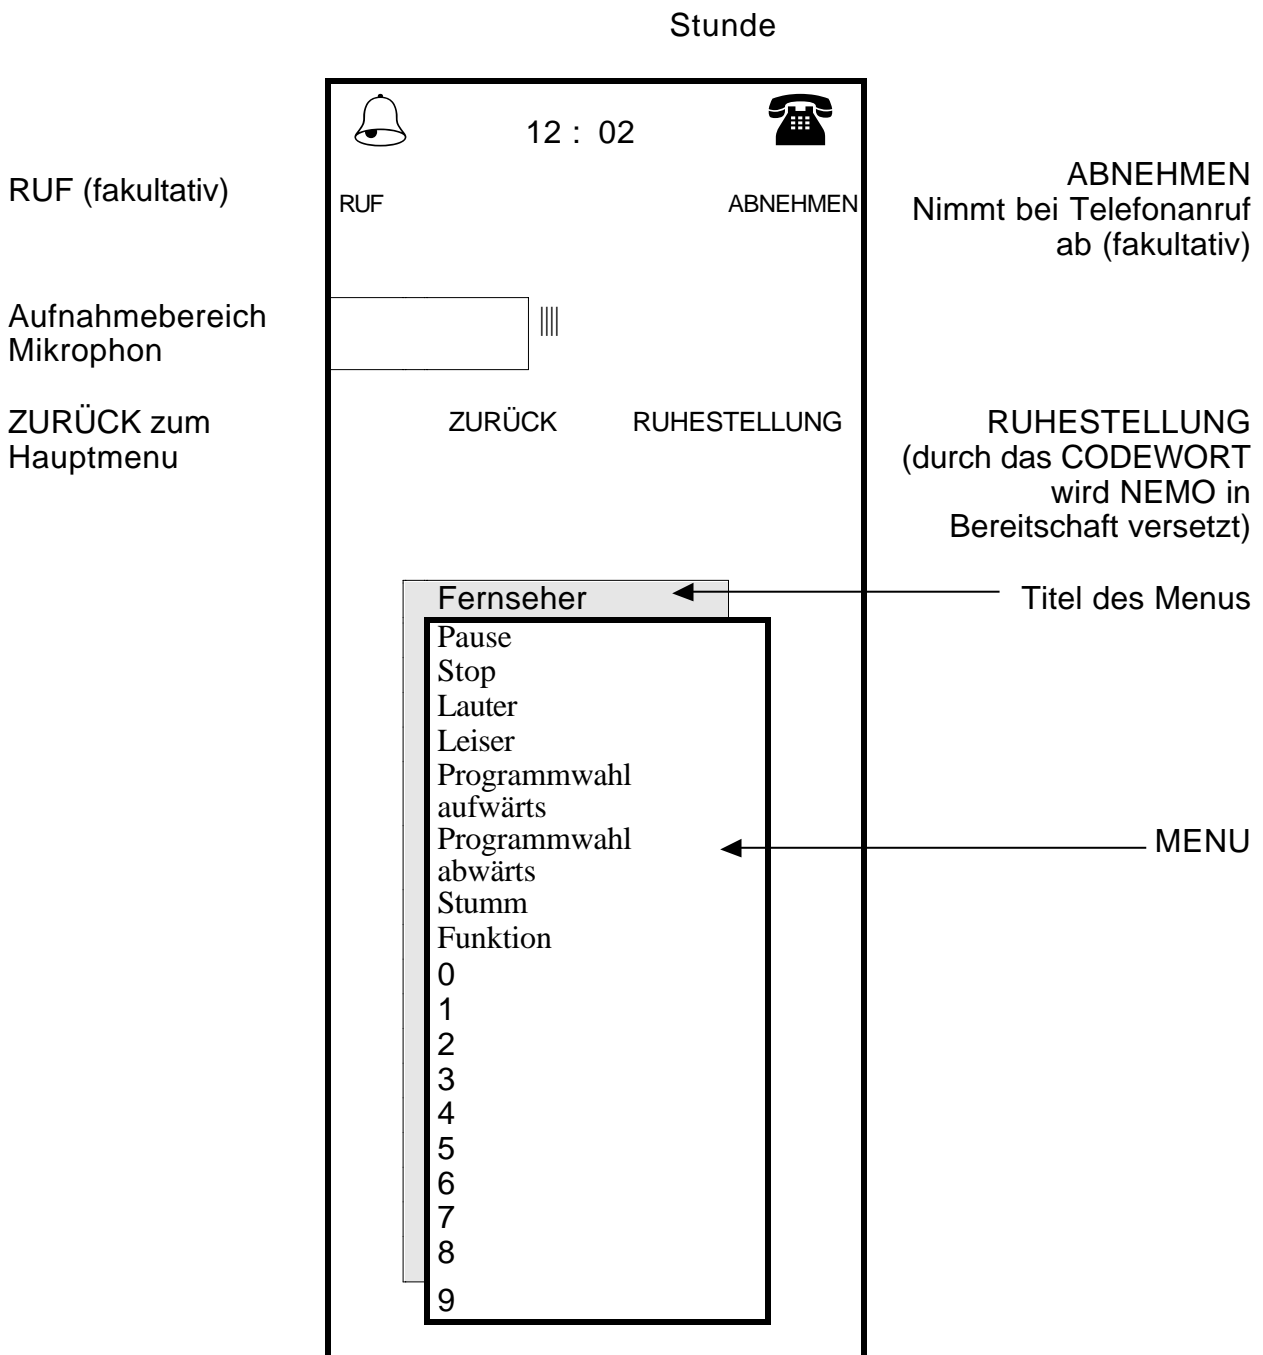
Stunde

12 : 02

RUF (fakultativ)

RUF

ABNEHMEN

ABNEHMEN
Nimmt bei Telefonanruf ab (fakultativ)

Aufnahmebereich Mikrophon

ZURÜCK zum Hauptmenu

ZURÜCK

RUHESTELLUNG

RUHESTELLUNG
(durch das CODEWORT wird NEMO in Bereitschaft versetzt)

Fernseher

Titel des Menus

Pause
Stop
Lauter
Leiser
Programmwahl aufwärts
Programmwahl abwärts
Stumm
Funktion
0
1
2
3
4
5
6
7
8
9

MENU